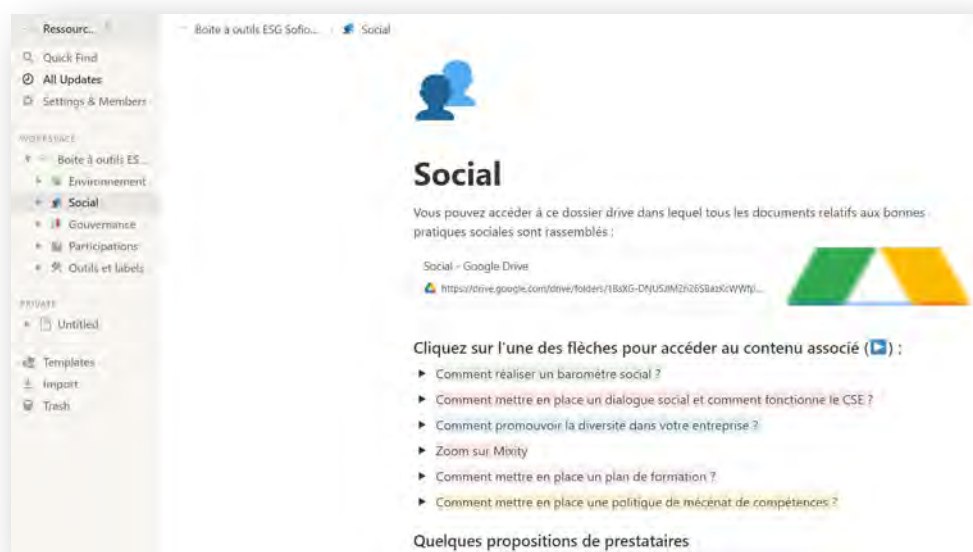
Ressourc...

Quick Find

All Updates

Settings & Members

WORKSPACE

Boite à outils ES...

Environnement

Social

Gouvernance

Participations

Outils et labels

PRIVATE

Untitled

Templates

Import

Trash

Boite à outils ESG Sofio... / Social

Social

Vous pouvez accéder à ce dossier drive dans lequel tous les documents relatifs aux bonnes pratiques sociales sont rassemblés :

Social - Google Drive

https://drive.google.com/drive/folders/18aXG-DNUSJM2h26SBazKcWWfp...

Cliquez sur l'une des flèches pour accéder au contenu associé (▶) :

Comment réaliser un baromètre social ?

Comment mettre en place un dialogue social et comment fonctionne le CSE ?

Comment promouvoir la diversité dans votre entreprise ?

Zoom sur Mixity

Comment mettre en place un plan de formation ?

Comment mettre en place une politique de mécénat de compétences ?

Quelques propositions de prestataires